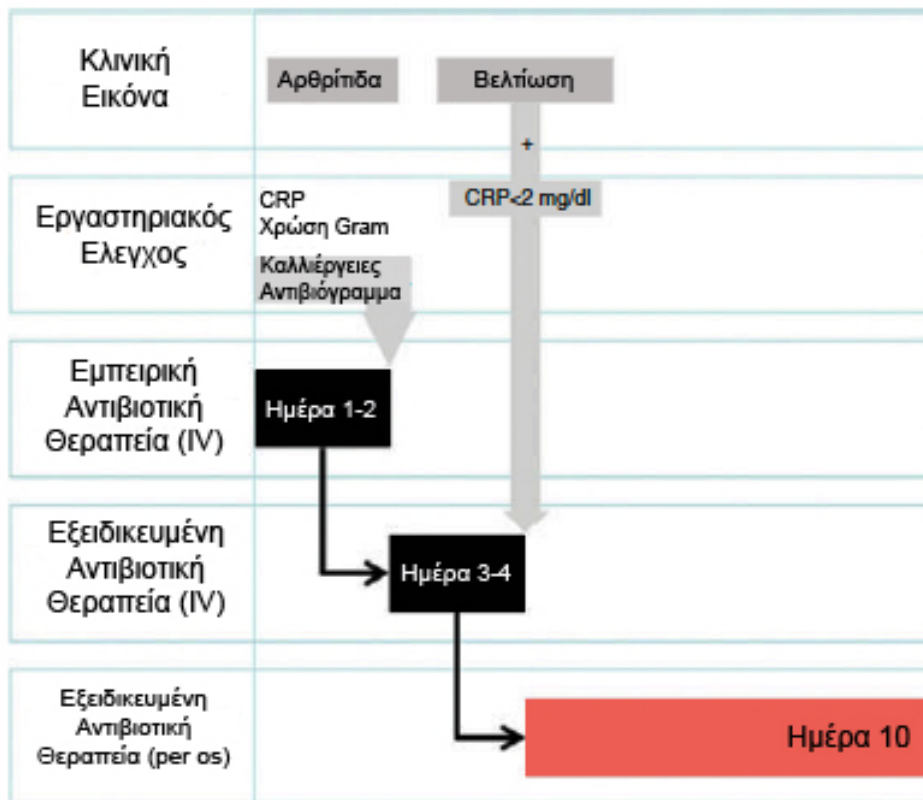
Κλινική Εικόνα

Αρθρίτιδα

Βελτίωση

+

Εργαστηριακός Ελεγχος

CRP
Χρώση Gram

CRP<2 mg/dl

Καλλιέργειες
Αντιβιόγραμμα

Εμπειρική Αντιβιοτική Θεραπεία (IV)

Ημέρα 1-2

Εξειδικευμένη Αντιβιοτική Θεραπεία (IV)

Ημέρα 3-4

Εξειδικευμένη Αντιβιοτική Θεραπεία (per os)

Ημέρα 10